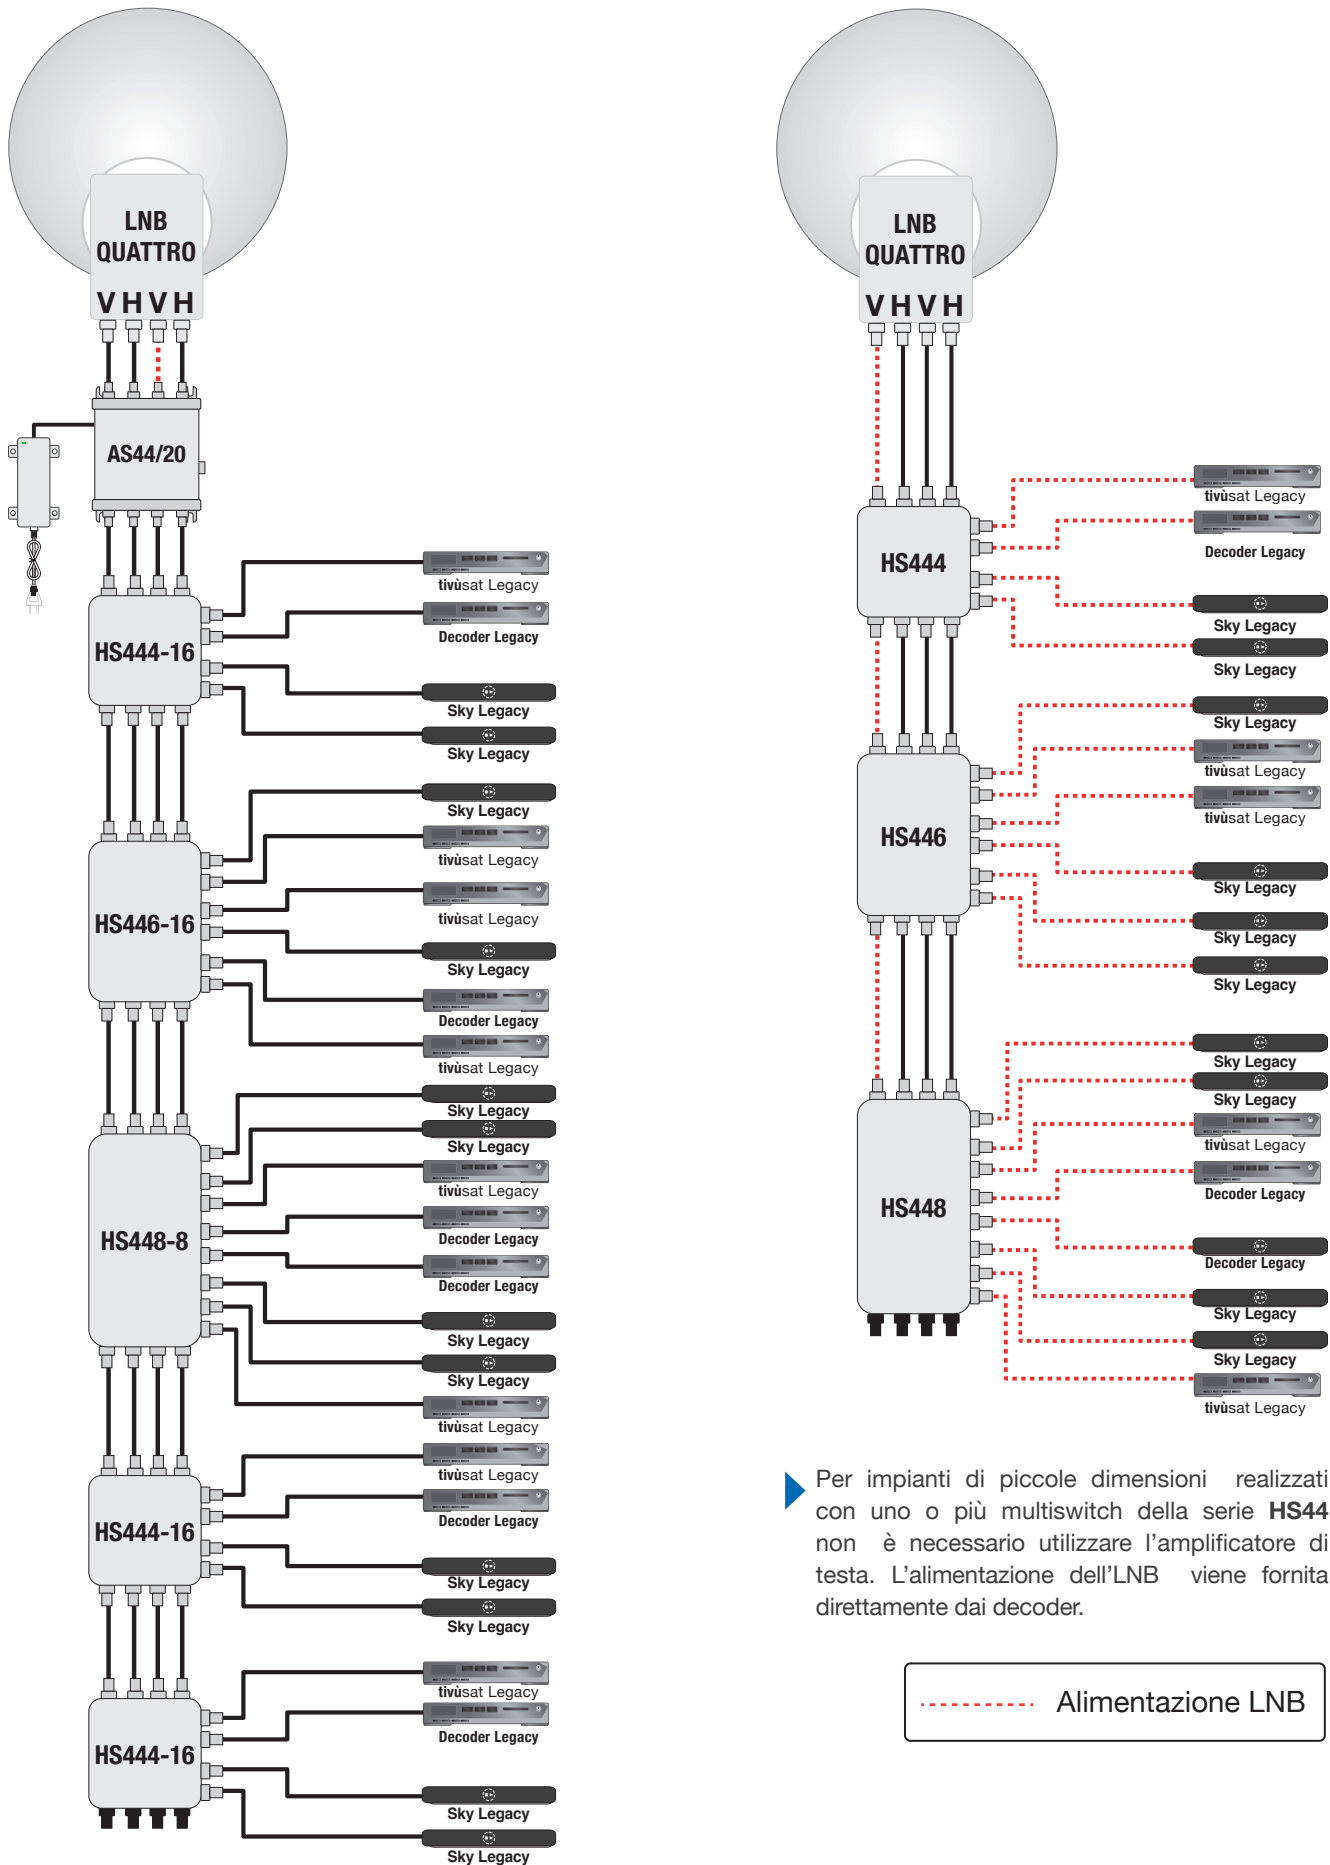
LNB QUATTRO

V H V H

AS44/20

HS444-16

tivùsat Legacy

Decoder Legacy

Sky Legacy

Sky Legacy

HS446-16

Sky Legacy

tivùsat Legacy

tivùsat Legacy

Sky Legacy

Decoder Legacy

tivùsat Legacy

HS448-8

Sky Legacy

Sky Legacy

tivùsat Legacy

Decoder Legacy

Decoder Legacy

Sky Legacy

Sky Legacy

tivùsat Legacy

HS444-16

tivùsat Legacy

Decoder Legacy

Sky Legacy

Sky Legacy

HS444-16

tivùsat Legacy

Decoder Legacy

Sky Legacy

Sky Legacy

LNB QUATTRO

V H V H

HS444

tivùsat Legacy

Decoder Legacy

Sky Legacy

Sky Legacy

HS446

Sky Legacy

tivùsat Legacy

tivùsat Legacy

Sky Legacy

Sky Legacy

Sky Legacy

HS448

Sky Legacy

Sky Legacy

tivùsat Legacy

Decoder Legacy

Decoder Legacy

Sky Legacy

Sky Legacy

tivùsat Legacy

Per impianti di piccole dimensioni realizzati con uno o più multiswitch della serie **HS44** non è necessario utilizzare l'amplificatore di testa. L'alimentazione dell'LNB viene fornita direttamente dai decoder.

Alimentazione LNB